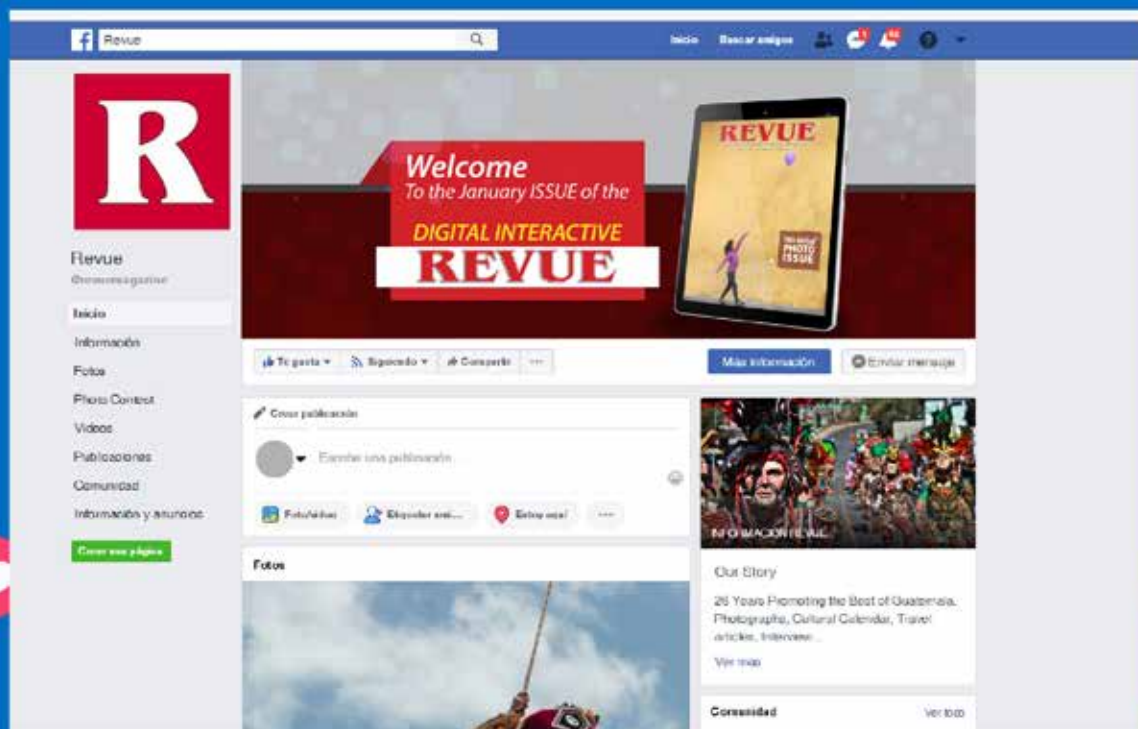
Revue

Inicio Buscar amigos

R

Revue
@revuemagazine

Inicio
Información
Fotos
Photo Contest
Videos
Publicaciones
Comunidad
Información y anuncios

Crear una página

Welcome
To the January ISSUE of the
DIGITAL INTERACTIVE
REVUE

REVUE
THE GREAT PHOTO ISSUE

Te gusta ▾ Siguiendo ▾ Compartir ···

Más información Enviar mensaje

Crear publicación

Escribe una publicación...

Foto/video Etiquetar ami... Estoy aquí ···

Fotos

INFORMACIÓN REVUE

Our Story

26 Years Promoting the Best of Guatemala. Photographs, Cultural Calendar, Travel articles, Interviews...

Ver más

Comunidad Ver todo